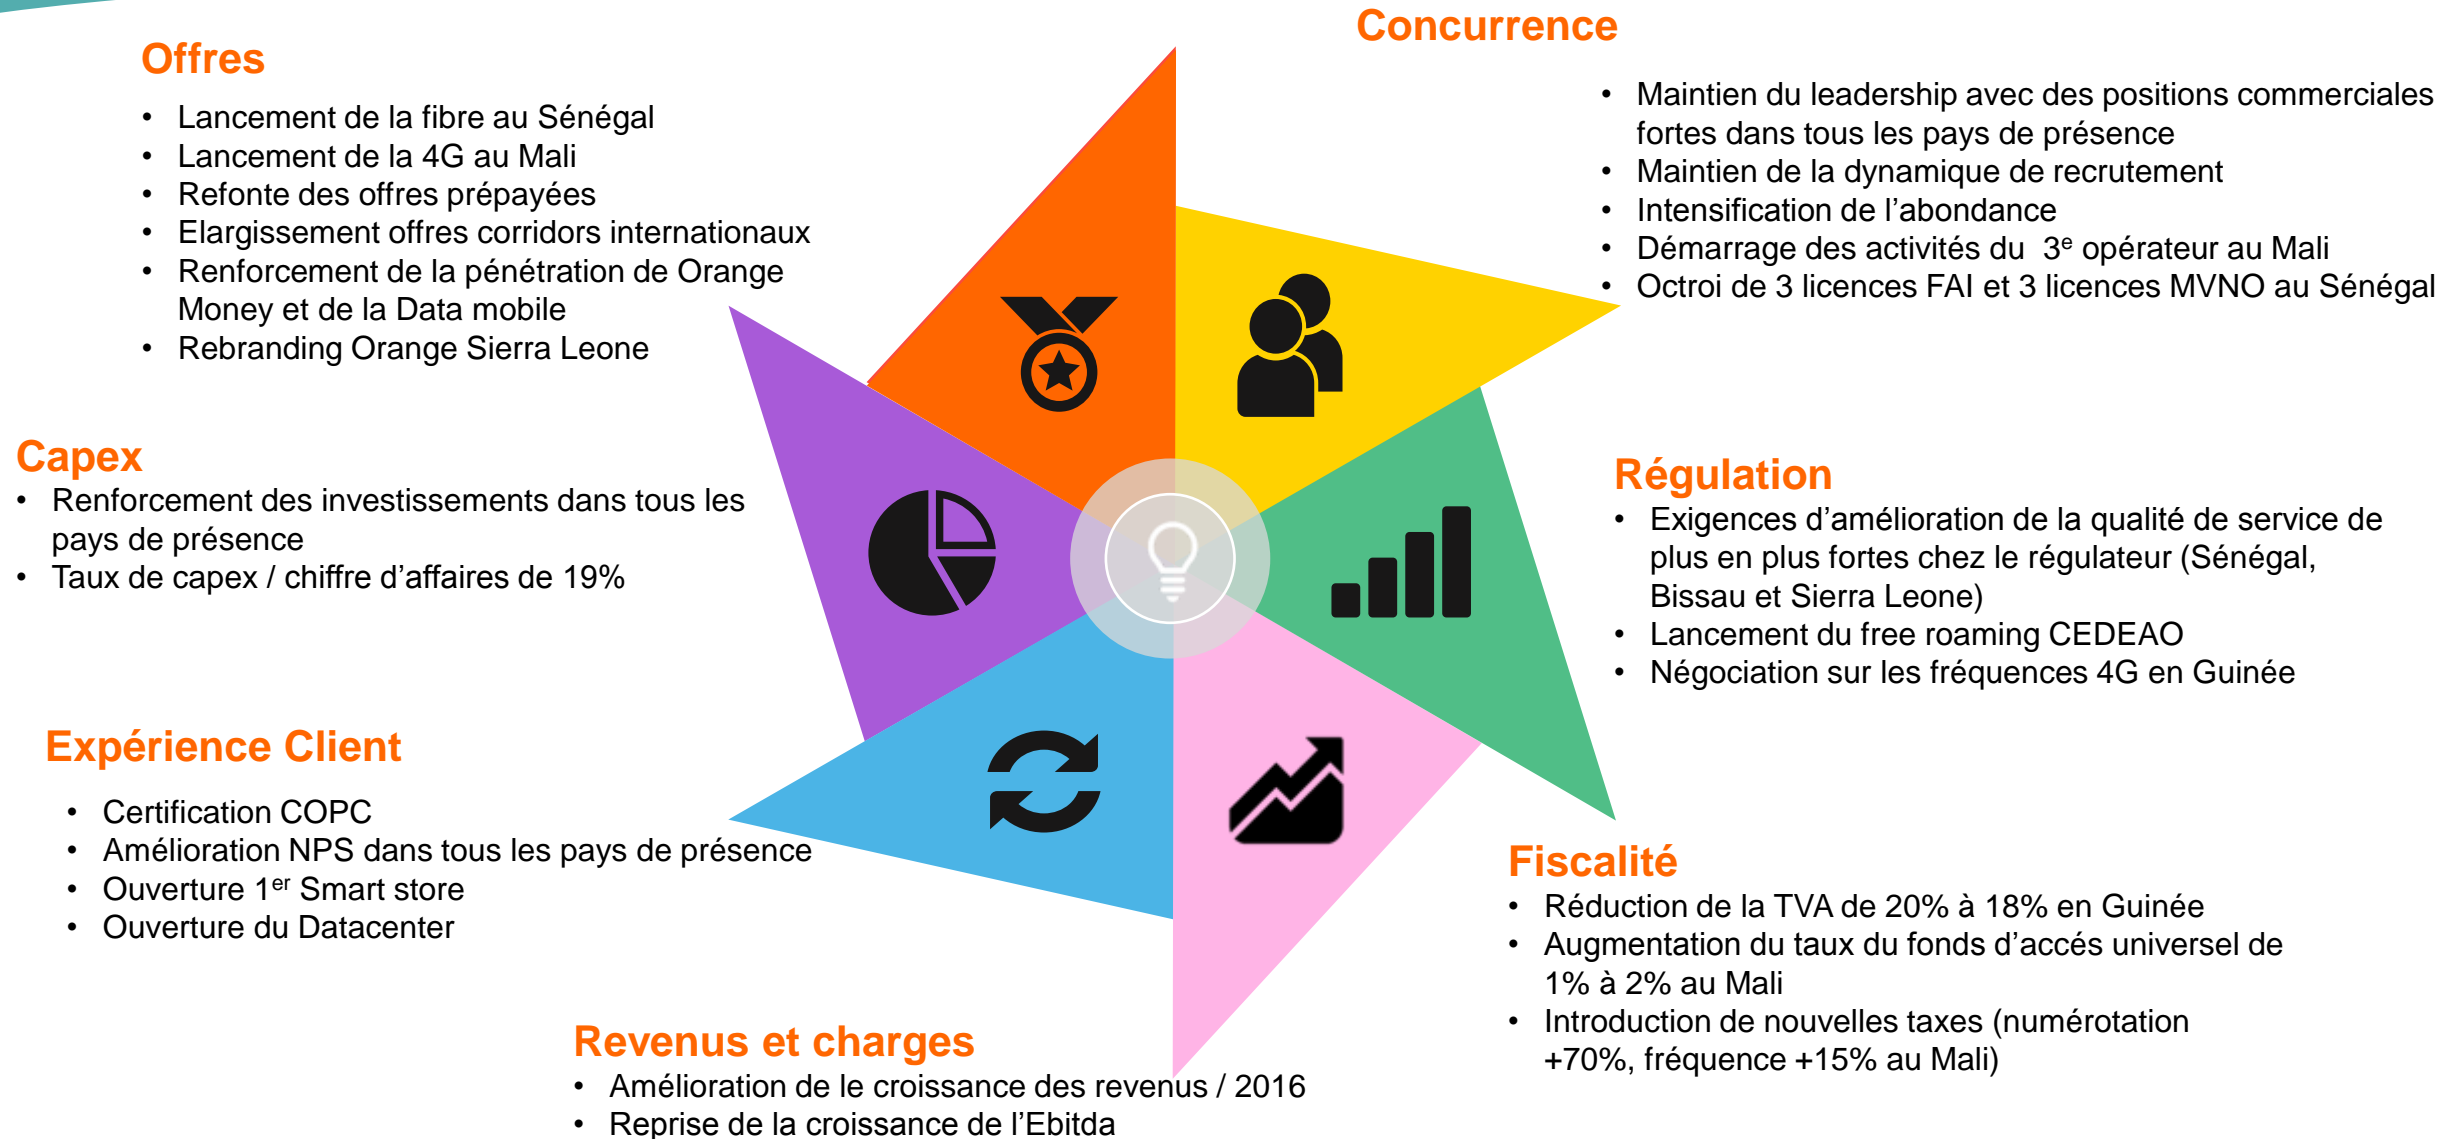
Offres

- Lancement de la fibre au Sénégal
- Lancement de la 4G au Mali
- Refonte des offres prépayées
- Elargissement offres corridors internationaux
- Renforcement de la pénétration de Orange Money et de la Data mobile
- Rebranding Orange Sierra Leone

Concurrence

- Maintien du leadership avec des positions commerciales fortes dans tous les pays de présence
- Maintien de la dynamique de recrutement
- Intensification de l'abondance
- Démarrage des activités du 3$^{e}$ opérateur au Mali
- Octroi de 3 licences FAI et 3 licences MVNO au Sénégal

Capex

- Renforcement des investissements dans tous les pays de présence
- Taux de capex / chiffre d'affaires de 19%

Régulation

- Exigences d'amélioration de la qualité de service de plus en plus fortes chez le régulateur (Sénégal, Bissau et Sierra Leone)
- Lancement du free roaming CEDEAO
- Négociation sur les fréquences 4G en Guinée

Expérience Client

- Certification COPC
- Amélioration NPS dans tous les pays de présence
- Ouverture 1$^{er}$ Smart store
- Ouverture du Datacenter

Fiscalité

- Réduction de la TVA de 20% à 18% en Guinée
- Augmentation du taux du fonds d'accés universel de 1% à 2% au Mali
- Introduction de nouvelles taxes (numérotation +70%, fréquence +15% au Mali)

Revenus et charges

- Amélioration de le croissance des revenus / 2016
- Reprise de la croissance de l'Ebitda